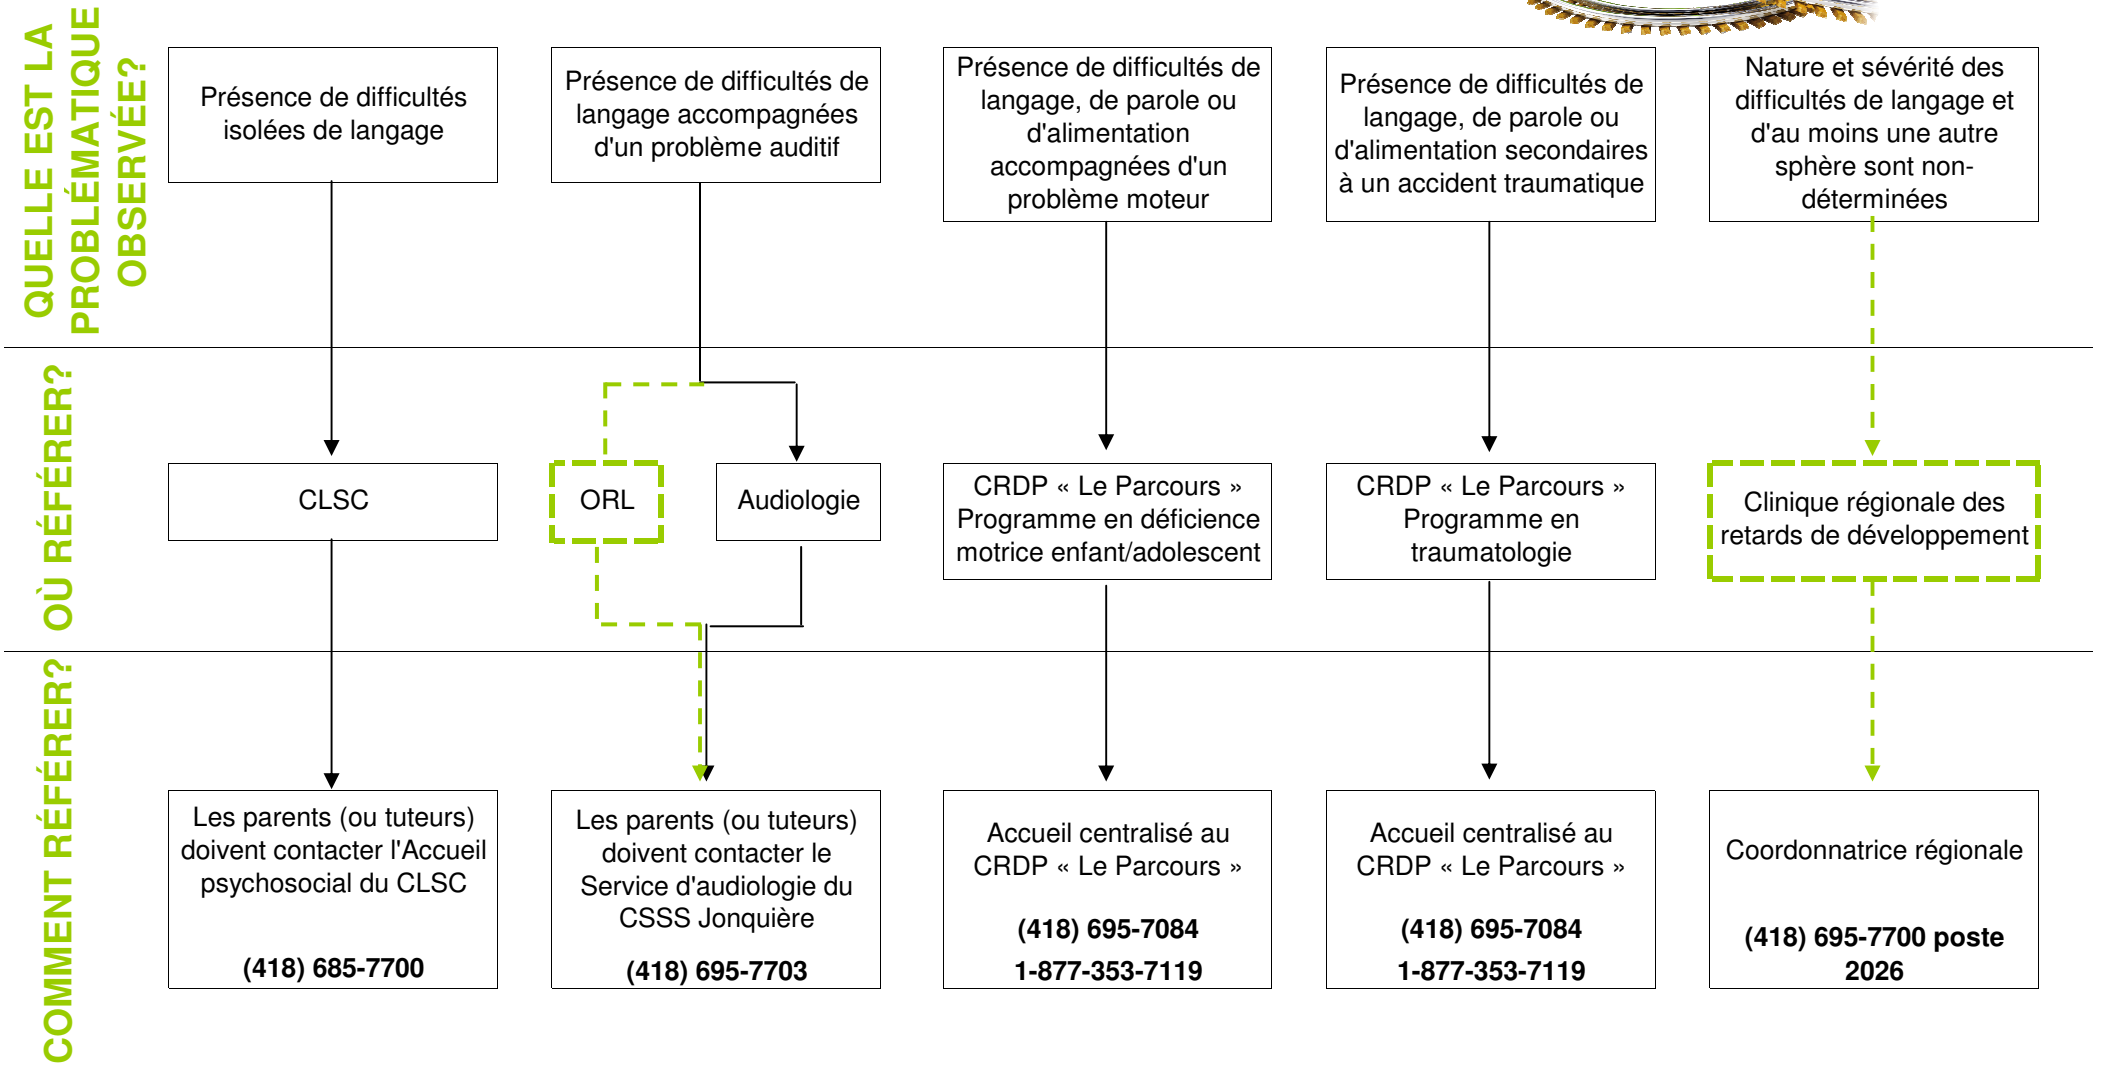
QUELLE EST LA PROBLÉMATIQUE OBSERVÉE?

Présence de difficultés isolées de langage

Présence de difficultés de langage accompagnées d'un problème auditif

Présence de difficultés de langage, de parole ou d'alimentation accompagnées d'un problème moteur

Présence de difficultés de langage, de parole ou d'alimentation secondaires à un accident traumatique

Nature et sévérité des difficultés de langage et d'au moins une autre sphère sont non-déterminées

OÙ RÉFÉRER?

CLSC

ORL

Audiologie

CRDP « Le Parcours » Programme en déficience motrice enfant/adolescent

CRDP « Le Parcours » Programme en traumatologie

Clinique régionale des retards de développement

COMMENT RÉFÉRER?

Les parents (ou tuteurs) doivent contacter l'Accueil psychosocial du CLSC

(418) 685-7700

Les parents (ou tuteurs) doivent contacter le Service d'audiologie du CSSS Jonquière

(418) 695-7703

Accueil centralisé au CRDP « Le Parcours »

(418) 695-7084
1-877-353-7119

Accueil centralisé au CRDP « Le Parcours »

(418) 695-7084
1-877-353-7119

Coordonnatrice régionale

(418) 695-7700 poste 2026